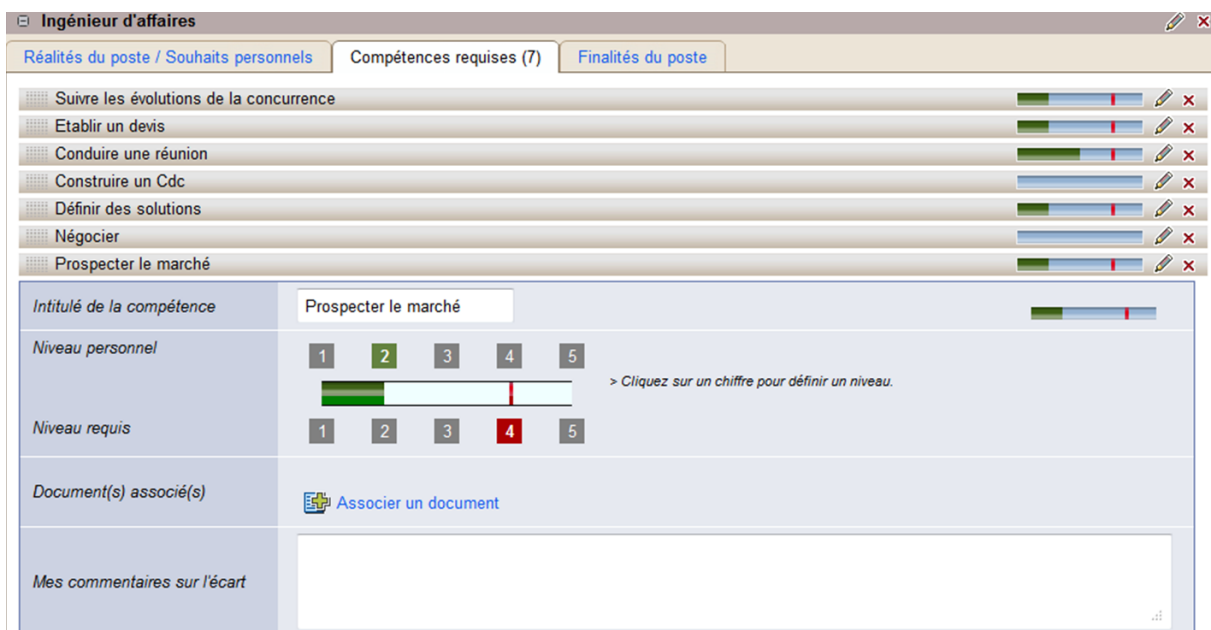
Ingénieur d'affaires

Réalités du poste / Souhaits personnels | Compétences requises (7) | Finalités du poste

Suivre les évolutions de la concurrence
Etablir un devis
Conduire une réunion
Construire un Cdc
Définir des solutions
Négocier
Prospecter le marché

Intitulé de la compétence
Prospecter le marché

Niveau personnel
1 2 3 4 5
> Cliquez sur un chiffre pour définir un niveau.

Niveau requis
1 2 3 4 5

Document(s) associé(s)
Associer un document

Mes commentaires sur l'écart